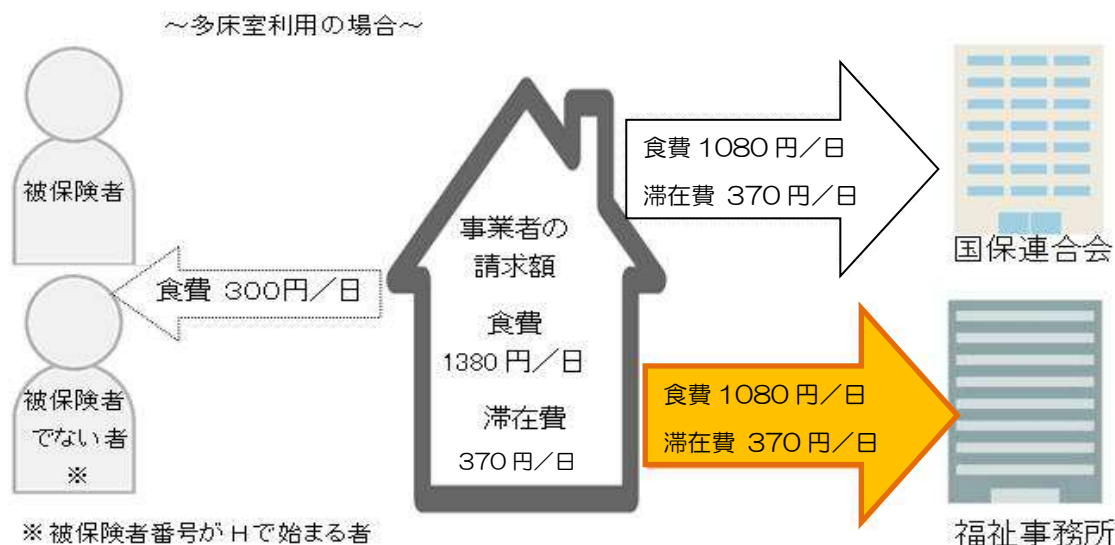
～多床室利用の場合～

被保険者

被保険者でない者※

※被保険者番号がＨで始まる者

食費 300円／日

事業者の請求額

食費
1380 円／日

滞在費
370 円／日

食費 1080 円／日
滞在費 370 円／日

国保連合会

食費 1080 円／日
滞在費 370 円／日

福祉事務所